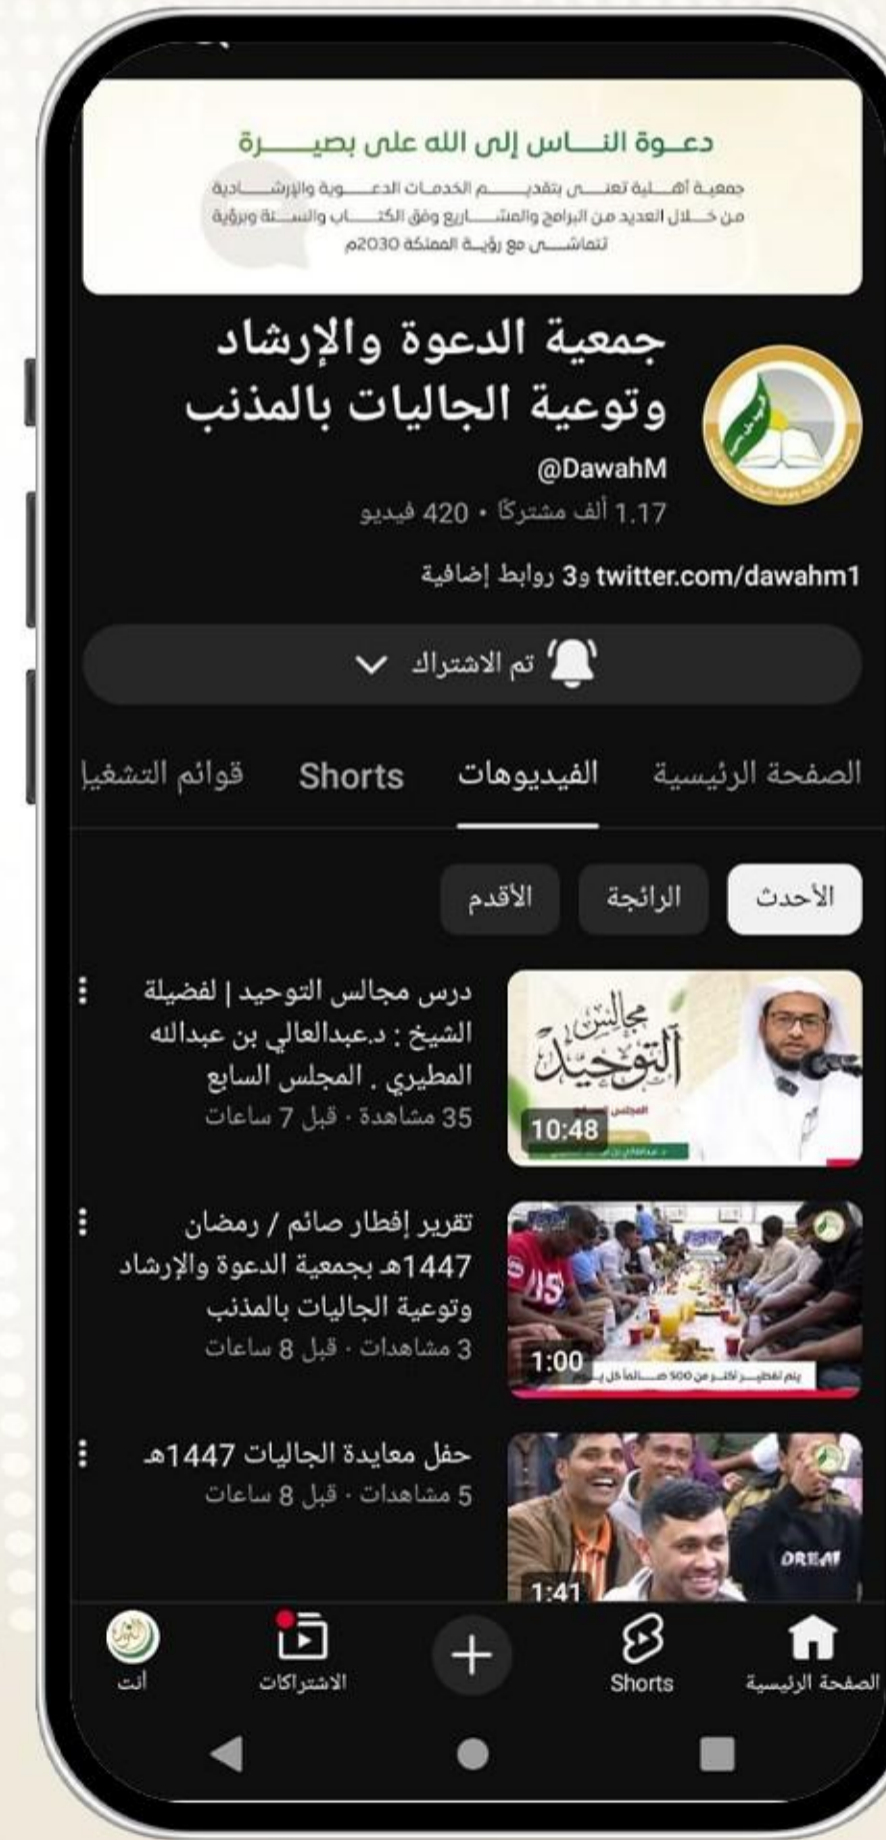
دعــوة النـــاس إلى الله على بصيـــرة

جمعية أهـلية تعنـى بتقديـم الخدمات الدعـوية والإرشـادية من خـلال العديد من البرامج والمشـاريع وفق الكتـاب والسـنة وبرؤية تتماشـى مع رؤية المملكة 2030م

جمعية الدعوة والإرشاد وتوعية الجاليات بالمذنب

@DawahM

1.17 ألف مشتركًا • 420 فيديو

twitter.com/dawahm1 و3 روابط إضافية

تم الاشتراك

الصفحة الرئيسية الفيديوهات Shorts قوائم التشغيل

الأحدث الرائجة الأقدم

مجالس التوحيد

10:48

درس مجالس التوحيد | لفضيلة الشيخ : د.عبدالعالي بن عبدالله المطيري . المجلس السابع
35 مشاهدة · قبل 7 ساعات

1:00

يتم تفطير أكثر من 500 صائماً كل يوم

تقرير إفطار صائم / رمضان 1447هـ بجمعية الدعوة والإرشاد وتوعية الجاليات بالمذنب
3 مشاهدات · قبل 8 ساعات

DREAM

1:41

حفل معايدة الجاليات 1447هـ
5 مشاهدات · قبل 8 ساعات

الصفحة الرئيسية Shorts الاشتراكات أنت